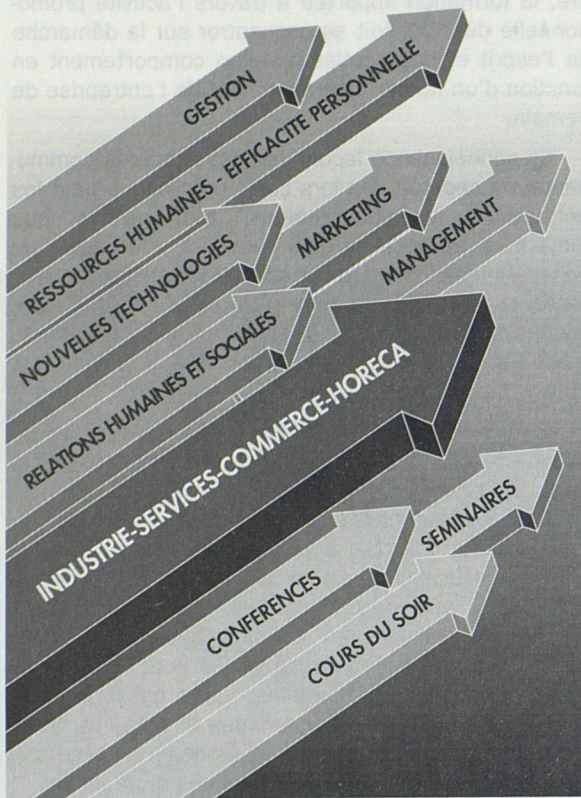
e, la formation apportée à travers l'activité promo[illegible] telle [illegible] sur la démarche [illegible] l'esprit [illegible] comportement en fonction d'un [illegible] l'entreprise de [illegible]

GESTION

RESSOURCES HUMAINES - EFFICACITE PERSONNELLE

NOUVELLES TECHNOLOGIES

MARKETING

MANAGEMENT

RELATIONS HUMAINES ET SOCIALES

INDUSTRIE-SERVICES-COMMERCE-HORECA

SEMINAIRES

CONFERENCES

COURS DU SOIR